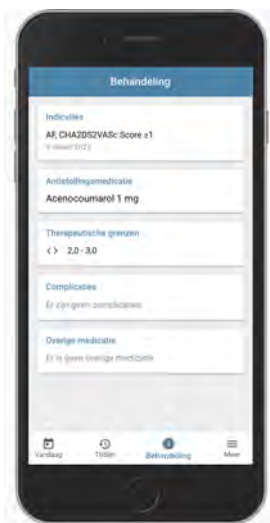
Behandeling

Indicaties
AF, CHA2DS2VASc Score ≥1
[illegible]

Antistollingsmedicatie
Acenocoumarol 1 mg

Therapeutische grenzen
<> 2,0 - 3,0

Complicaties
Er zijn geen complicaties

Overige medicatie
Er is geen overige medicatie

Vandaag
Tijdlijn
Behandeling
Meer